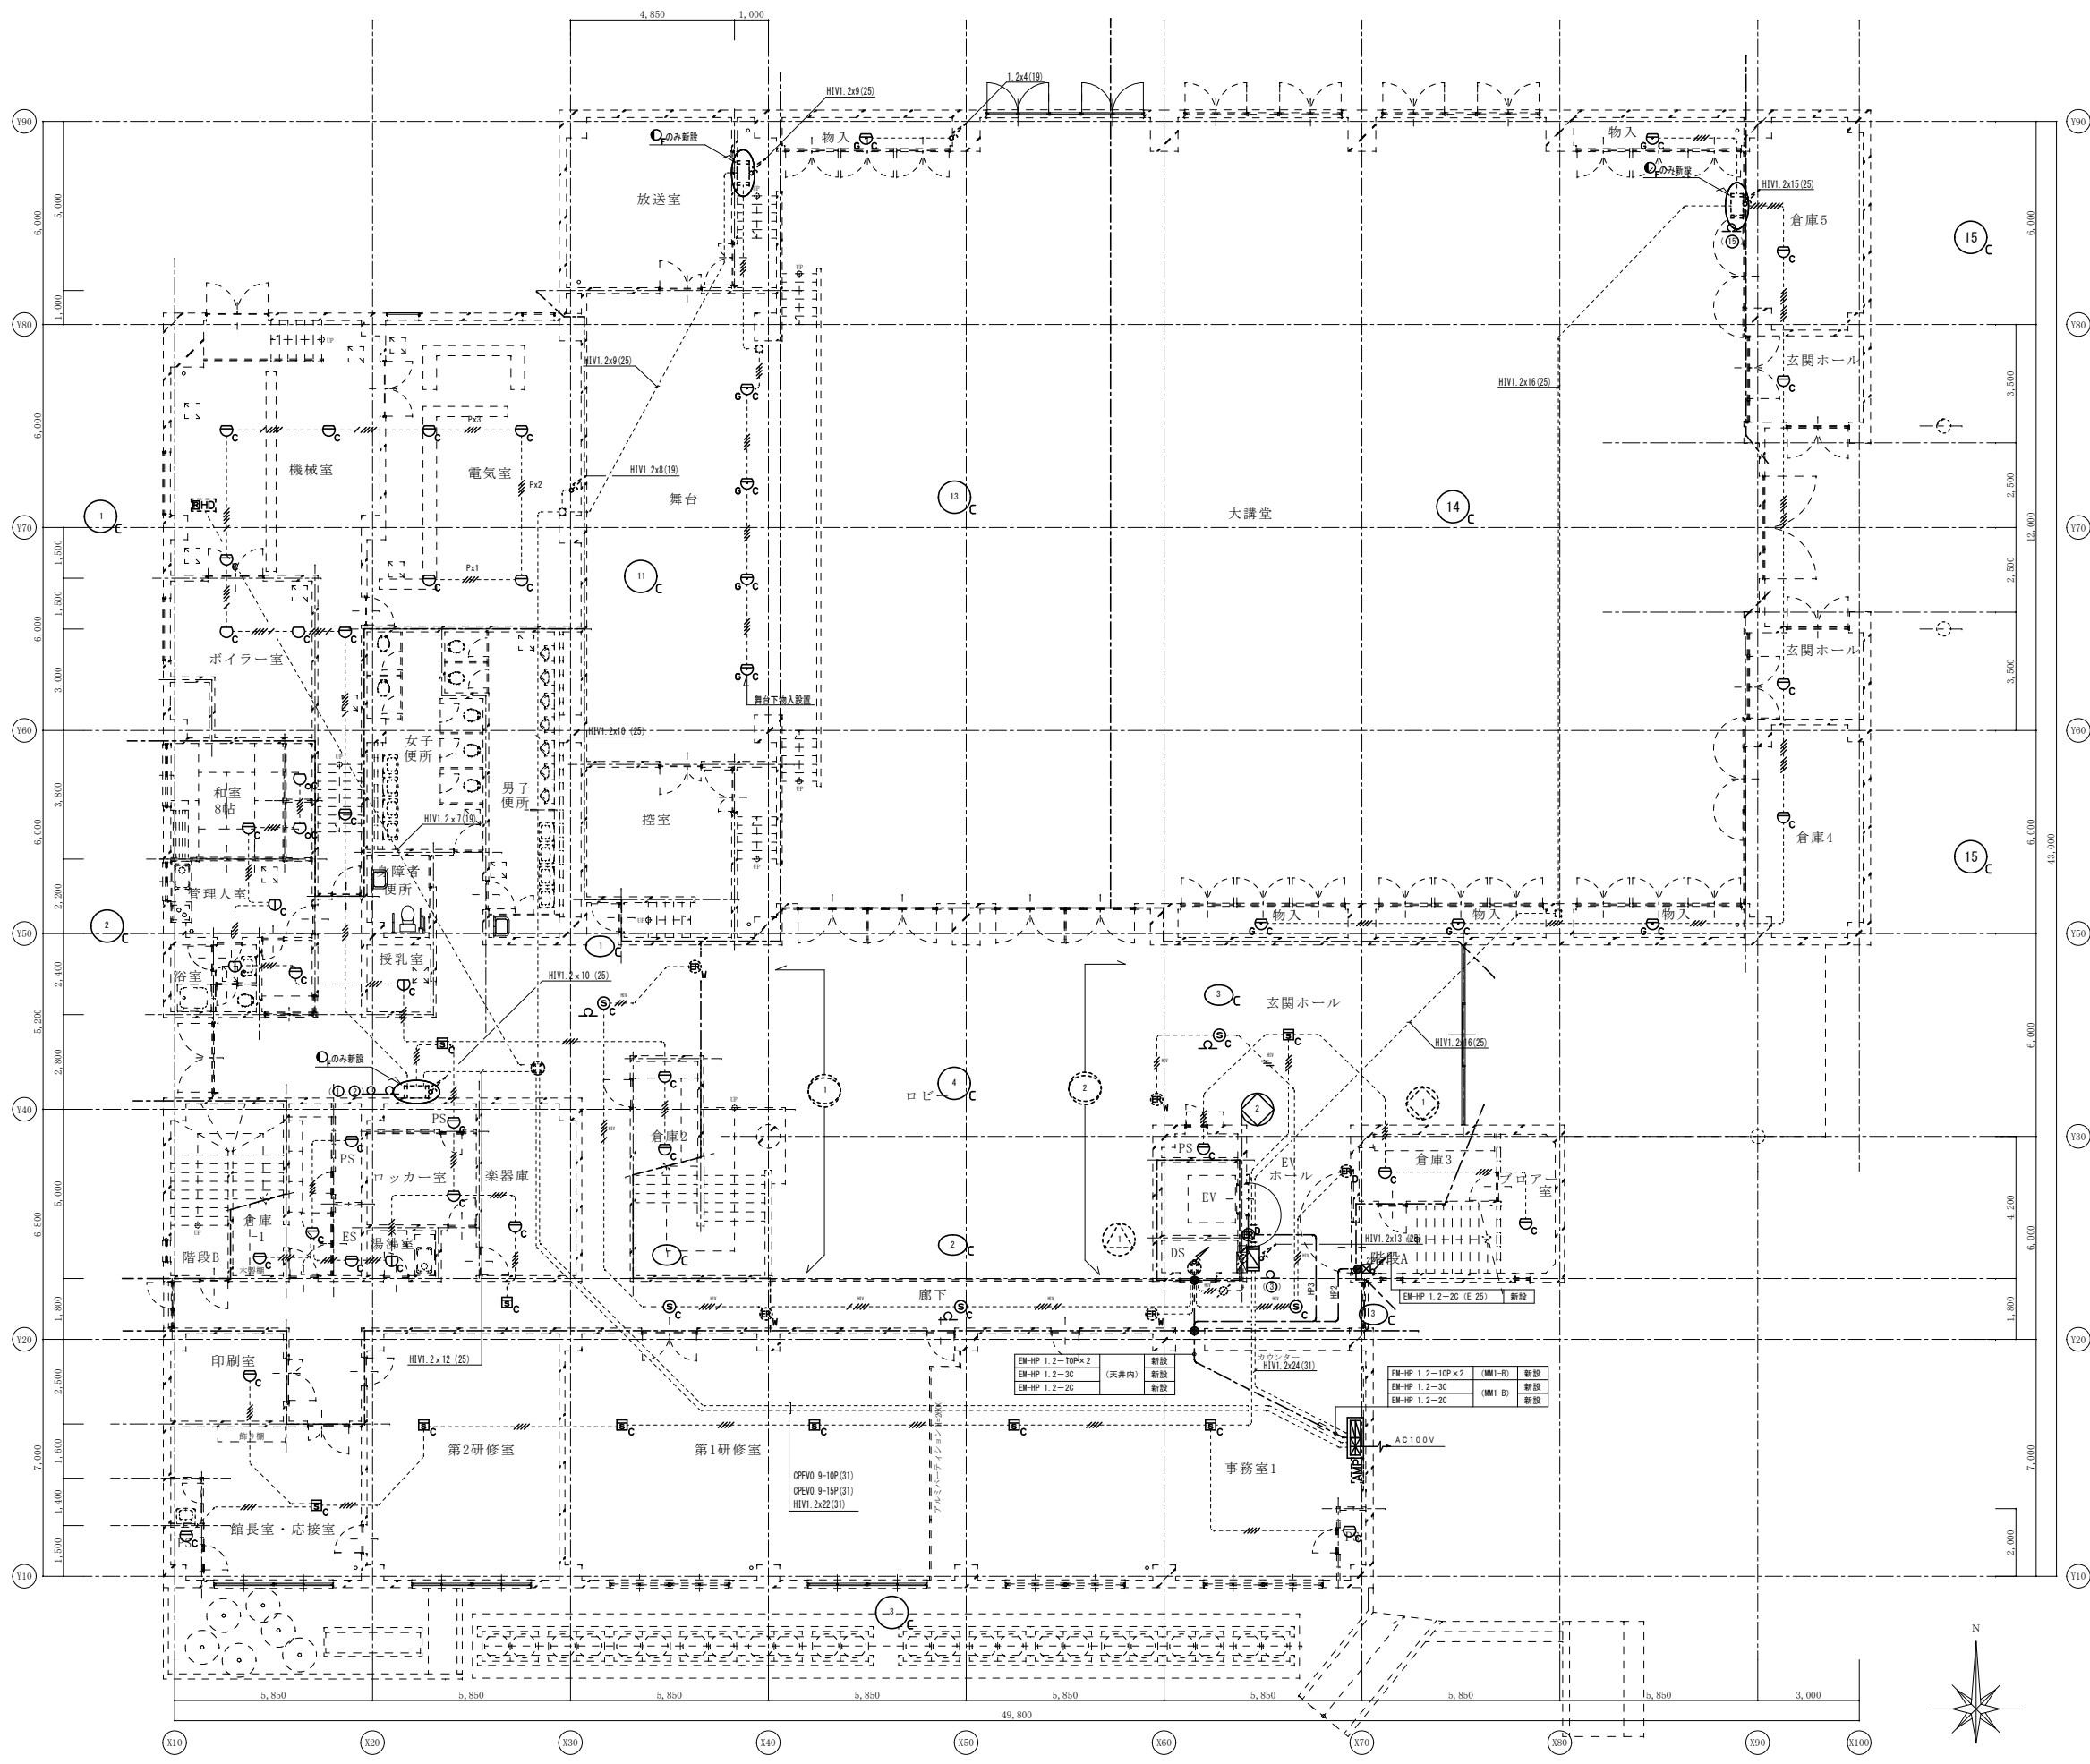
4,850 1,000

1.2x4(19)

HIV1.2x9(25)

のみ新設

物入

物入

のみ新設

HIV1.2x15(25)

放送室

倉庫5

15 C

Y90

Y80

Y70

Y60

Y50

Y40

Y30

Y20

Y10

6,000 5,000 1,000

HIV1.2x9(25)

HIV1.2x16(25)

玄関ホール

機械室

電気室

Px3 Px2 Px1

HIV1.2x8(19)

舞台

13 C

大講堂

14 C

1 C

11 C

ボイラー室

玄関ホール

舞台下物入設置

HIV1.2x10(25)

女子便所

男子便所

和室 8帖

HIV1.2x7(19)

控室

倉庫4

15 C

障害者便所

管理人室

2 C

物入 物入 物入

1 C

授乳室

浴室

HIV1.2x10(25)

3 C 玄関ホール

HIV1.2x16(25)

のみ新設

1

4 C ロビー

2

2

1

PS

PS

倉庫2

ロッカー室

楽器庫

PS

倉庫3

EV ホール

EV

ホール

フロアー室

倉庫 1

ES

湯沸室

階段B

1 C

2 C

DS

HIV1.2x13(28)

階段A

EM-HP 1.2-2C(E 25) 新設

廊下

13

印刷室

HIV1.2x12(25)

| EM-HP 1.2-10P×2 | （天井内） | 新設 |
|---|---|---|
| EM-HP 1.2-3C | | 新設 |
| EM-HP 1.2-2C | | 新設 |

カウンター

HIV1.2x24(31)

| EM-HP 1.2-10P×2 | (MM1-B) | 新設 |
|---|---|---|
| EM-HP 1.2-3C | (MM1-B) | 新設 |
| EM-HP 1.2-2C | | 新設 |

AC100V

第2研修室

第1研修室

CPEV0.9-10P(31)
CPEV0.9-15P(31)
HIV1.2x22(31)

事務室1

館長室・応接室

3 C

N

5,850 5,850 5,850 5,850 5,850 5,850 5,850 5,850 3,000

49,800

X10 X20 X30 X40 X50 X60 X70 X80 X90 X100

6,000 1,500 1,500 6,000 3,000 3,800 6,000 2,200 2,400 5,200 2,800 5,000 6,800 1,800 2,500 1,600 7,000 1,400 1,500

3,500 2,500 12,000 2,500 3,500 6,000 43,000 6,000 4,200 6,000 1,800 7,000 2,000